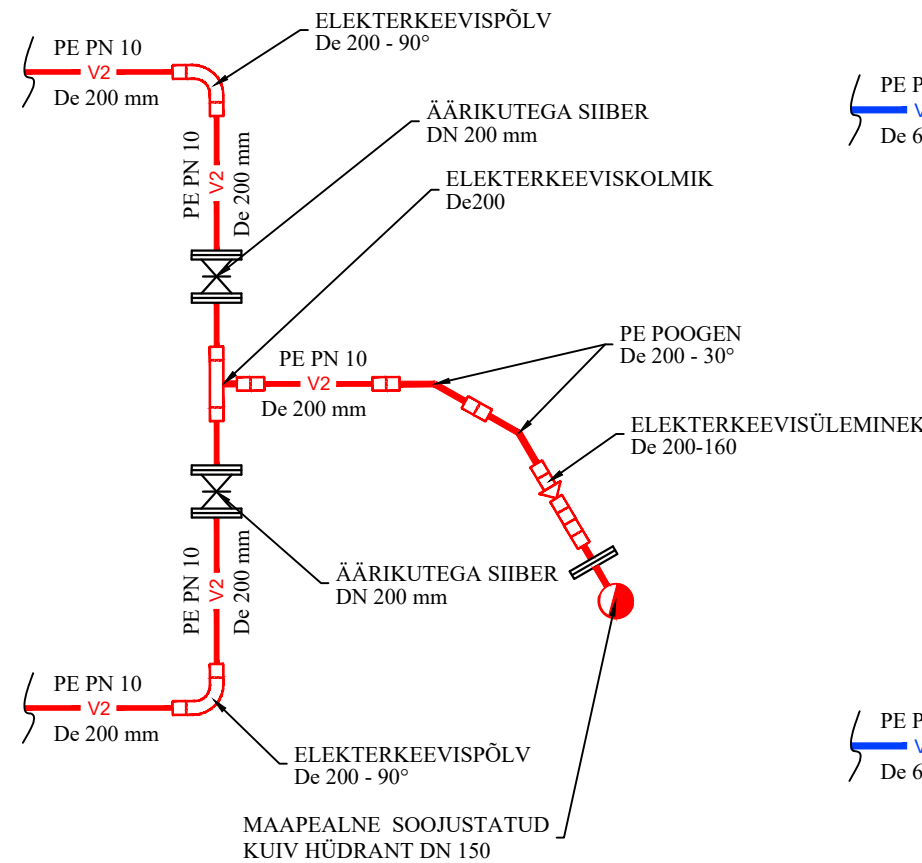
ELEKTERKEEVISPÕLV
De 200 - 90°

PE PN 10
V2
De 200 mm

ÄÄRIKUTEGA SIIBER
DN 200 mm

PE PN 10
V2
De 200 mm

ELEKTERKEEVISKOLMIK
De200

PE P
V
De 6

PE POOGEN
De 200 - 30°

PE PN 10
V2
De 200 mm

ELEKTERKEEVISÜLEMINEK
De 200-160

ÄÄRIKUTEGA SIIBER
DN 200 mm

PE PN 10
V2
De 200 mm

PE PN 10
V2
De 200 mm

ELEKTERKEEVISPÕLV
De 200 - 90°

PE P
V
De 6

MAAPEALNE SOOJUSTATUD
KUIV HÜDRANT DN 150